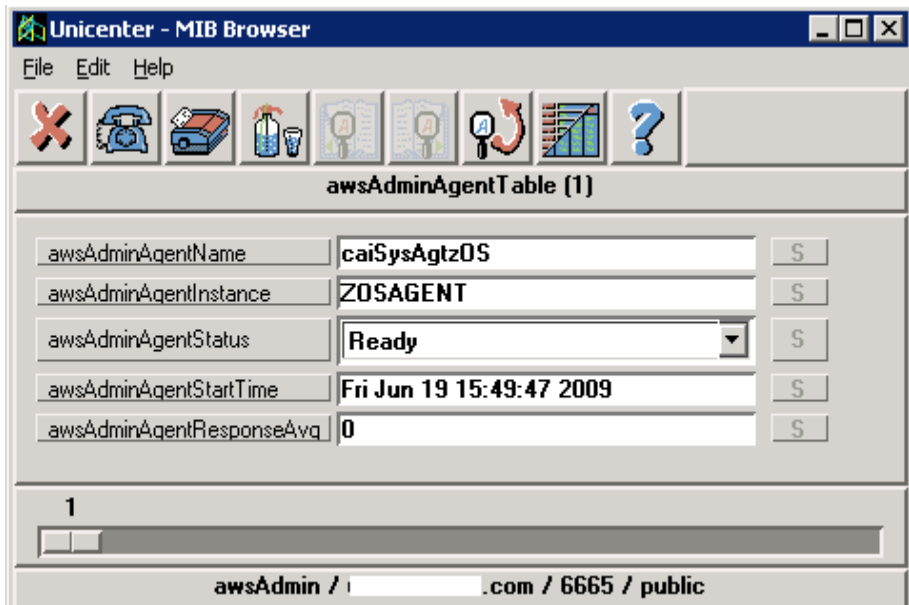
Unicenter - MIB Browser

File Edit Help

awsAdminAgentTable (1)

awsAdminAgentName caiSysAgtzOS S

awsAdminAgentInstance ZOSAGENT S

awsAdminAgentStatus Ready S

awsAdminAgentStartTime Fri Jun 19 15:49:47 2009 S

awsAdminAgentResponseAvg 0 S

1

awsAdmin / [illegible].com / 6665 / public